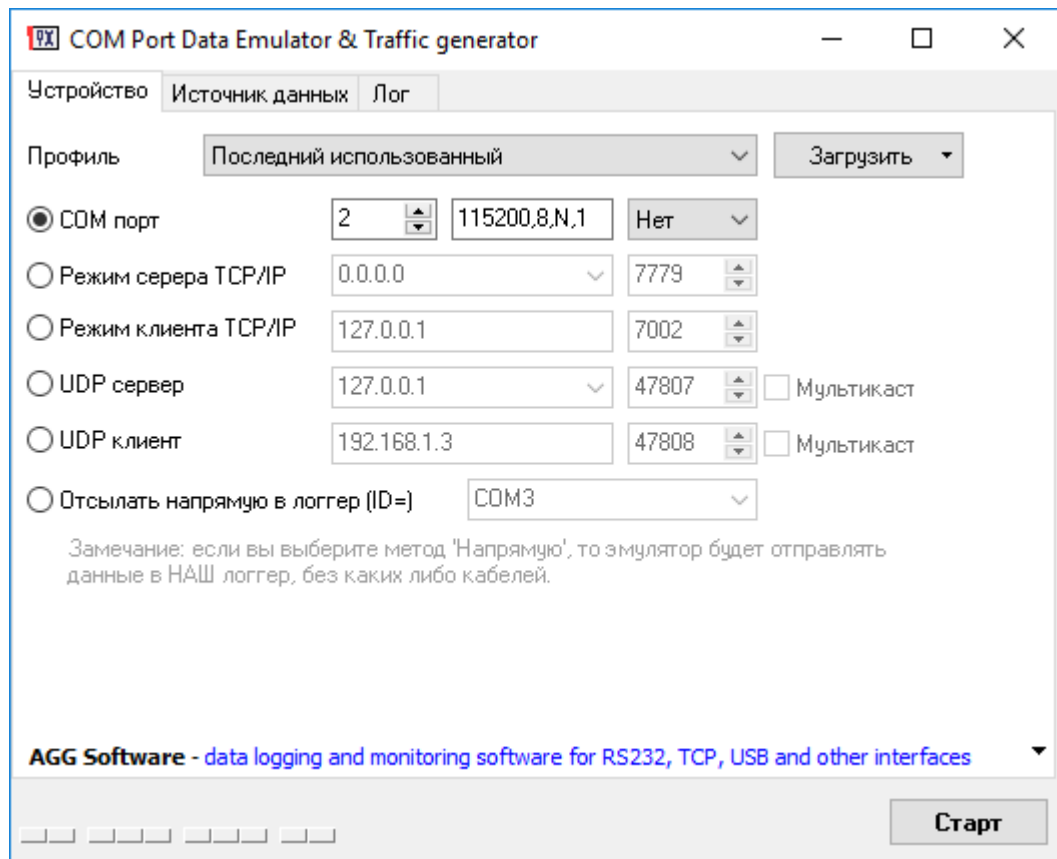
COM Port Data Emulator & Traffic generator

Устройство | Источник данных | Лог

Профиль
Последний использованный
Загрузить

COM порт
2
115200,8,N,1
Нет

Режим серера TCP/IP
0.0.0.0
7779

Режим клиента TCP/IP
127.0.0.1
7002

UDP сервер
127.0.0.1
47807
Мультикаст

UDP клиент
192.168.1.3
47808
Мультикаст

Отсылать напрямую в логгер (ID=)
COM3

Замечание: если вы выберите метод 'Напрямую', то эмулятор будет отправлять данные в НАШ логгер, без каких либо кабелей.

AGG Software - data logging and monitoring software for RS232, TCP, USB and other interfaces

Старт